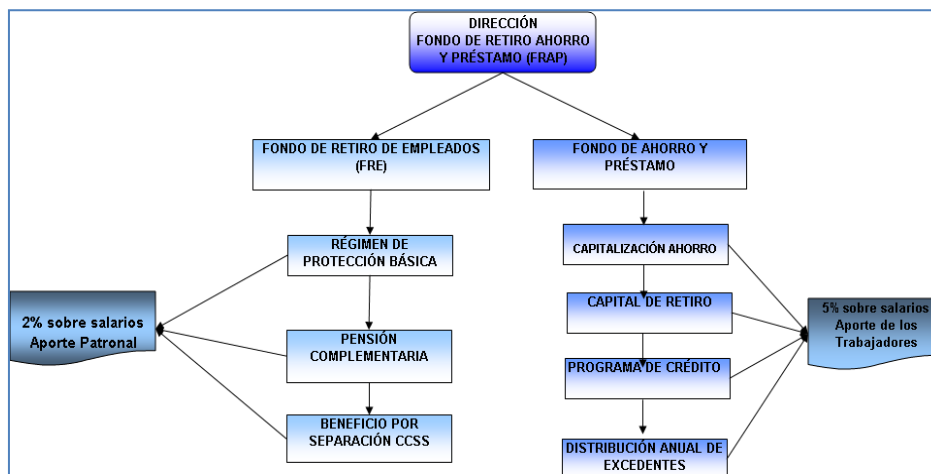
DIRECCIÓN
FONDO DE RETIRO AHORRO Y PRÉSTAMO (FRAP)

FONDO DE RETIRO DE EMPLEADOS (FRE)

FONDO DE AHORRO Y PRÉSTAMO

RÉGIMEN DE PROTECCIÓN BÁSICA

PENSIÓN COMPLEMENTARIA

BENEFICIO POR SEPARACIÓN CCSS

2% sobre salarios Aporte Patronal

CAPITALIZACIÓN AHORRO

CAPITAL DE RETIRO

PROGRAMA DE CRÉDITO

DISTRIBUCIÓN ANUAL DE EXCEDENTES

5% sobre salarios Aporte de los Trabajadores